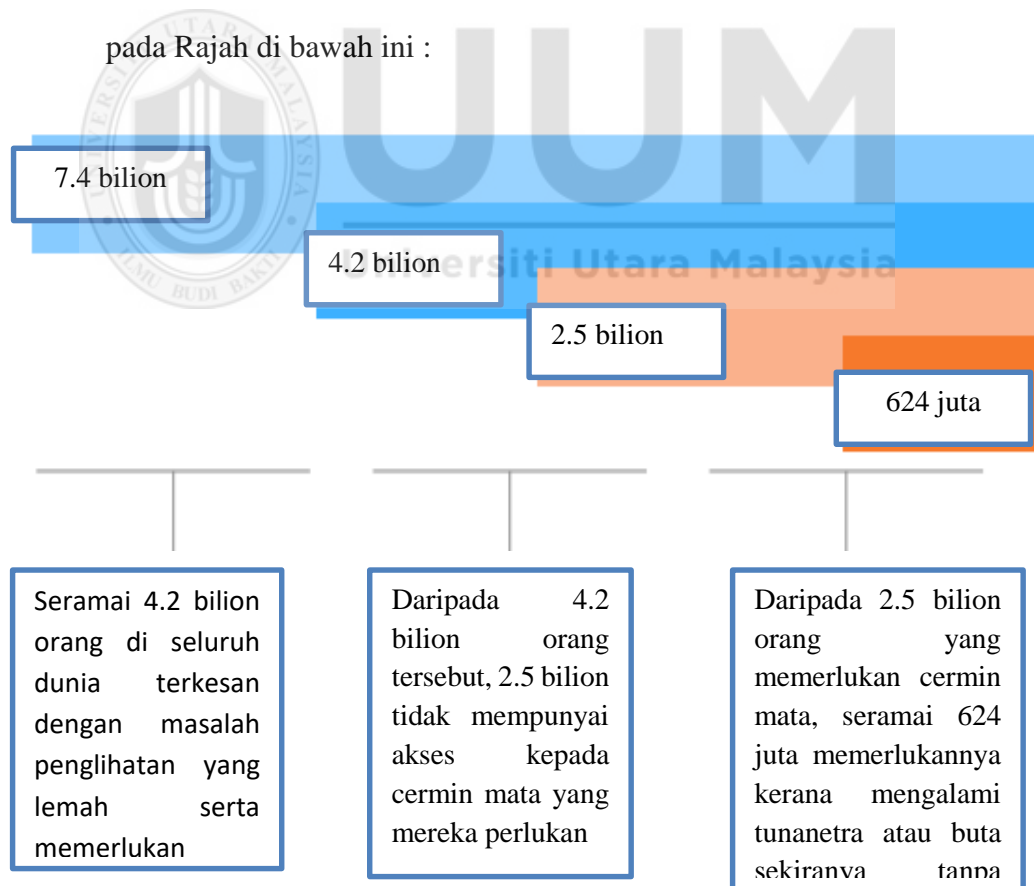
pada Rajah di bawah ini :

7.4 bilion

4.2 bilion

Universiti Utara Malaysia

2.5 bilion

624 juta

Seramai 4.2 bilion orang di seluruh dunia terkesan dengan masalah penglihatan yang lemah serta memerlukan

Daripada 4.2 bilion orang tersebut, 2.5 bilion tidak mempunyai akses kepada cermin mata yang mereka perlukan

Daripada 2.5 bilion orang yang memerlukan cermin mata, seramai 624 juta memerlukannya kerana mengalami tunanetra atau buta sekiranya tanpa